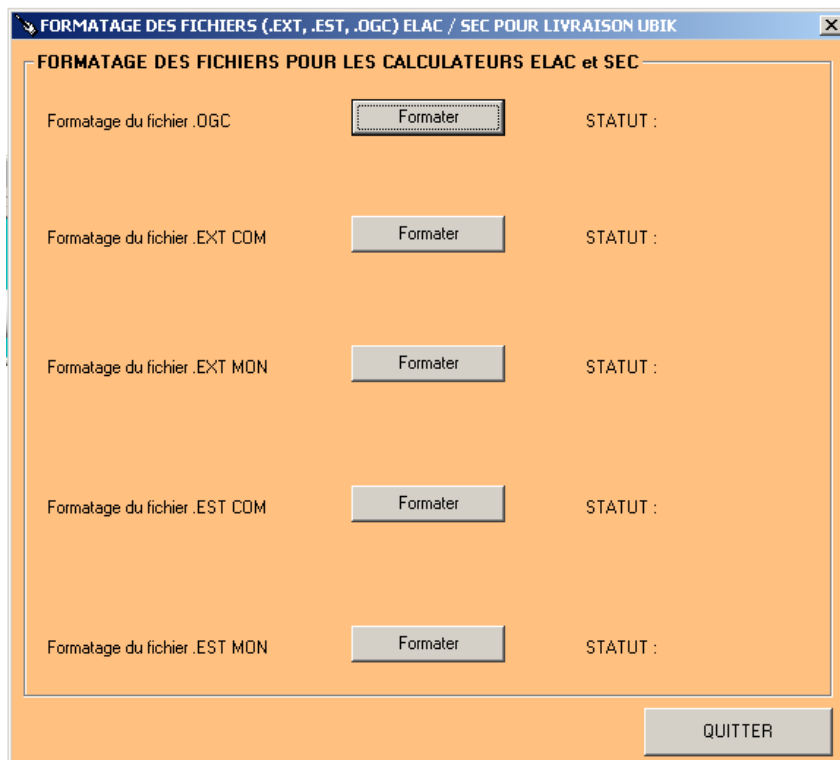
FORMATAGE DES FICHIERS (.EXT, .EST, .OGC) ELAC / SEC POUR LIVRAISON UBIK

FORMATAGE DES FICHIERS POUR LES CALCULATEURS ELAC et SEC

Formatage du fichier .OGC Formater STATUT :

Formatage du fichier .EXT COM Formater STATUT :

Formatage du fichier .EXT MON Formater STATUT :

Formatage du fichier .EST COM Formater STATUT :

Formatage du fichier .EST MON Formater STATUT :

QUITTER